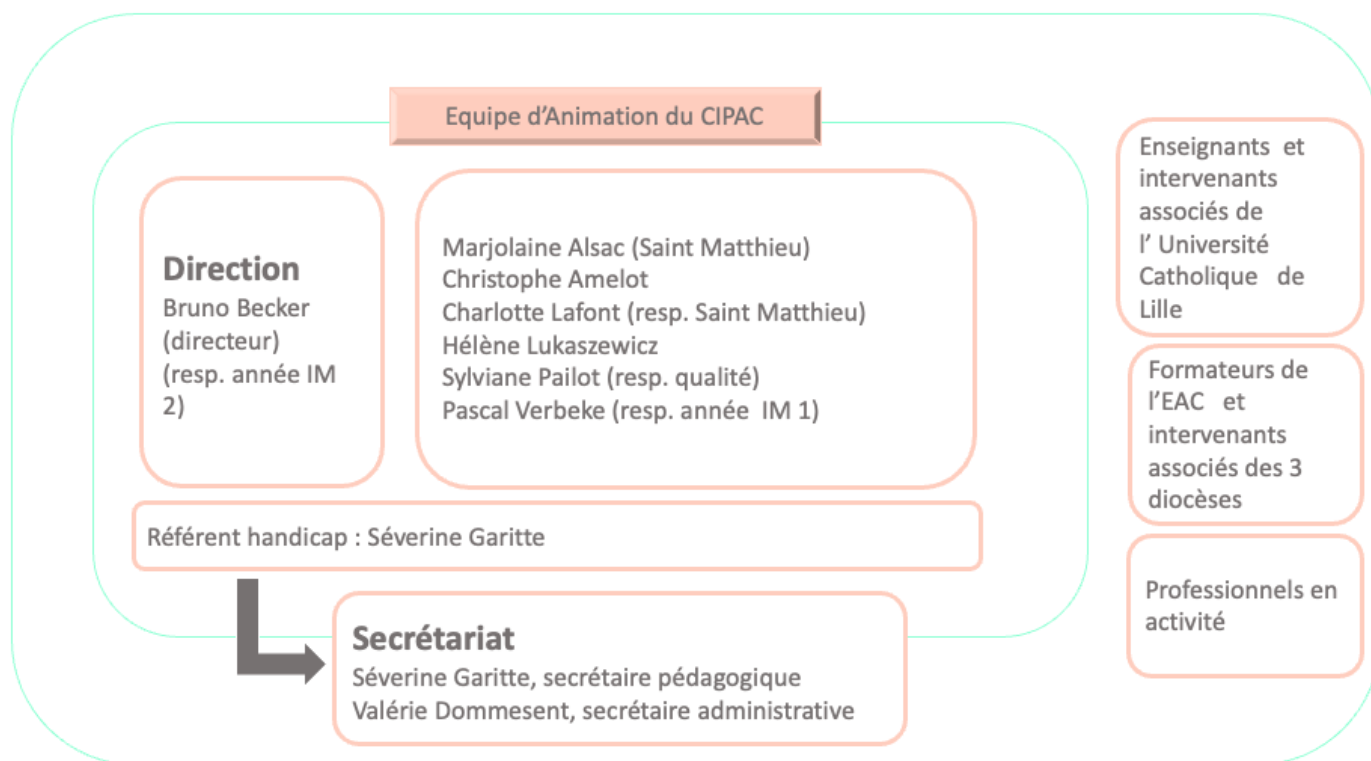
Equipe d'Animation du CIPAC

Direction
Bruno Becker (directeur) (resp. année IM 2)

Marjolaine Alsac (Saint Matthieu)
Christophe Amelot
Charlotte Lafont (resp. Saint Matthieu)
Hélène Lukaszewicz
Sylviane Pailot (resp. qualité)
Pascal Verbeke (resp. année IM 1)

Référent handicap : Séverine Garitte

Secrétariat
Séverine Garitte, secrétaire pédagogique
Valérie Dommesent, secrétaire administrative

Enseignants et intervenants associés de l' Université Catholique de Lille

Formateurs de l'EAC et intervenants associés des 3 diocèses

Professionnels en activité